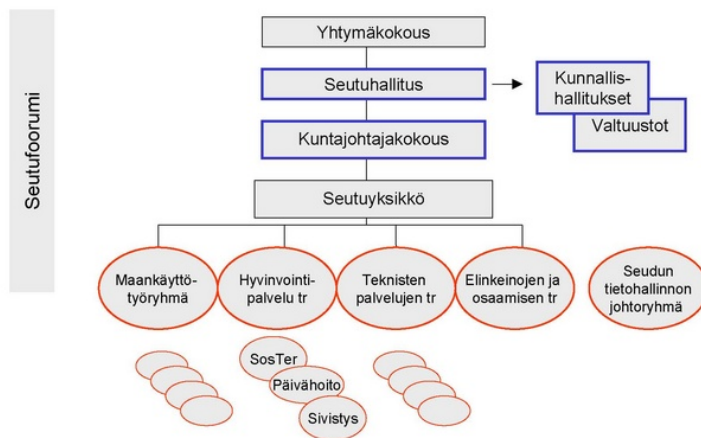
Seutufoorumi

Yhtymäkokous

Seutuhallitus

Kunnallishallitukset

Valtuustot

Kuntajohtajakokous

Seutuyksikkö

Maankäyttötyöryhmä

Hyvinvointipalvelu tr

Teknisten palvelujen tr

Elinkeinojen ja osaamisen tr

Seudun tietohallinnon johtoryhmä

SosTer

Päivähoito

Sivistys